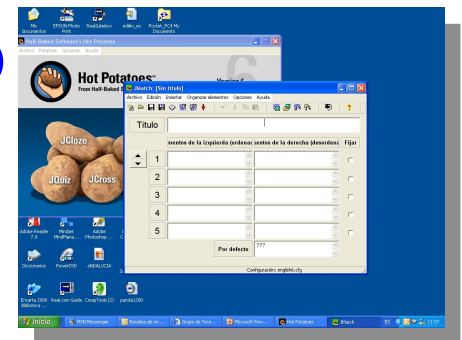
My documentos
EPSON Photo Print
RealJukebox
editm_ss
Pocket_PC8 My Documents

Half-Baked Software's Hot Potatoes
Archivo Potatoes Opciones Ayuda

Hot Potatoes™
From Half-Baked S
Version 6

JCloze
JQuiz
JCross

JMatch: [Sin título]
Archivo Edición Insertar Organizar elementos Opciones Ayuda

Título

mentos de la izquierda (ordenad
mentos de la derecha (desordena
Fijar
1
2
3
4
5
Por defecto
???

Configuración: english6.cfg

Adobe Reader 7.0
Mindjet MindMana...
Adobe Photoshop ...
Diccionarios
PowerDVD
zANDALUCIA
Encarta 2006 Biblioteca ...
Real.com Guide
CmapTools (2)
pambo1000

Inicio
MSN Messenger
Bandeja de en...
Grupo de Tecn...
Microsoft Pow...
Hot Potatoes
JMatch
ES
13:57